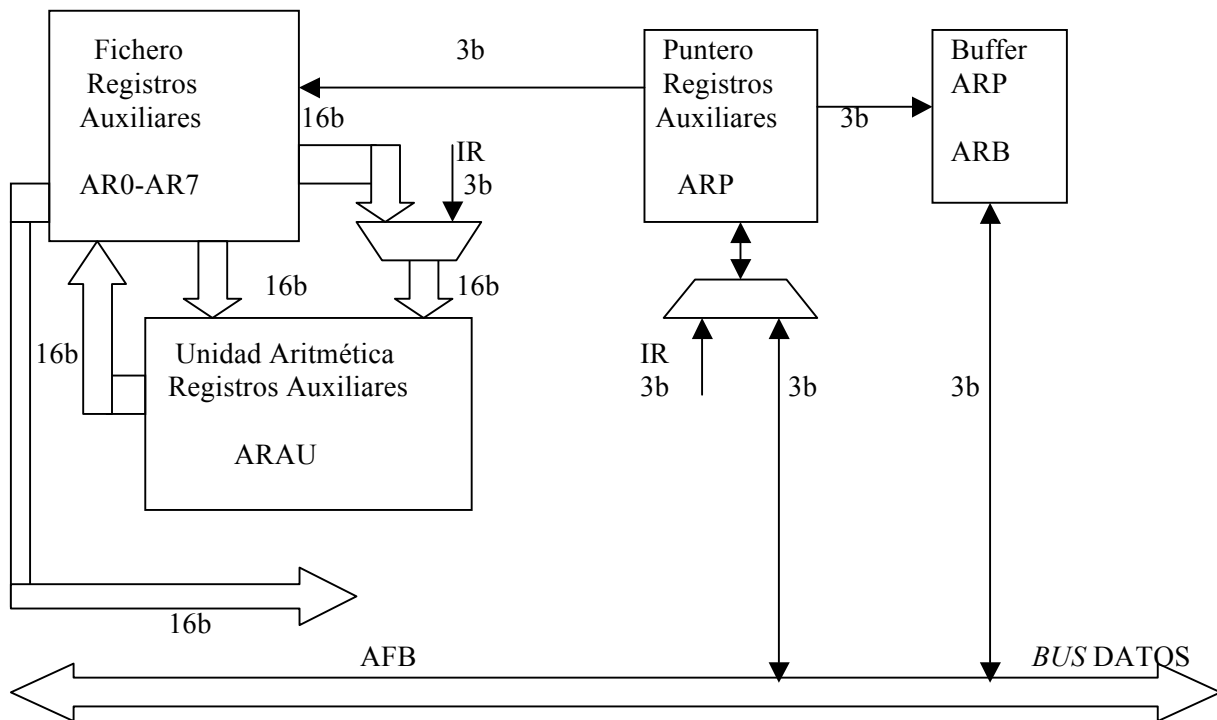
Fichero Registros Auxiliares

AR0-AR7

3b

16b

IR
3b

Puntero Registros Auxiliares

ARP

3b

Buffer ARP

ARB

16b

16b

16b

Unidad Aritmética Registros Auxiliares

ARAU

IR
3b

3b

3b

16b

AFB

*BUS* DATOS